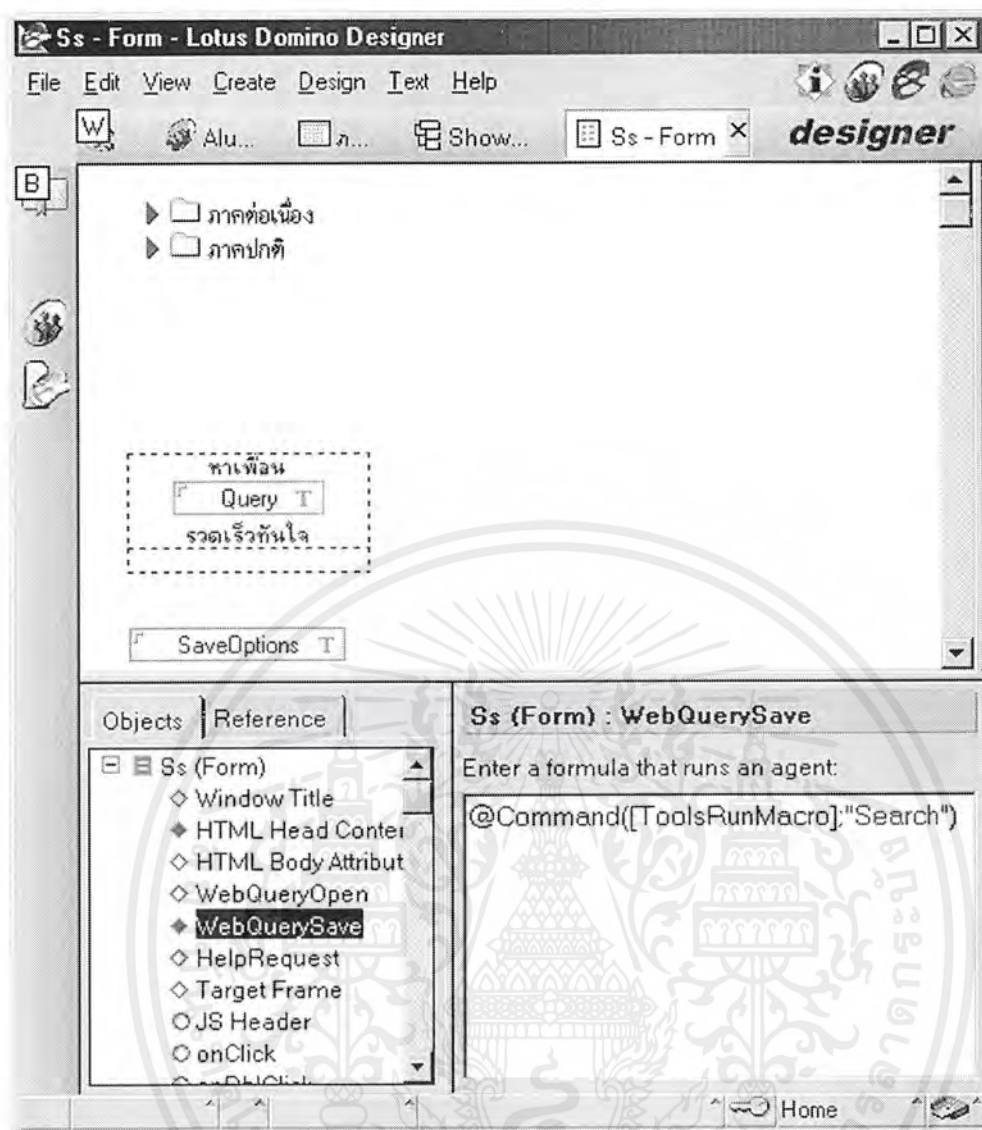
Ss - Form - Lotus Domino Designer

File Edit View Create Design Text Help

Alu... ภ... Show... Ss - Form × designer

ภาคต่อเนื่อง
ภาคปกติ

หาเพื่อน
Query T
รวดเร็วทันใจ

SaveOptions T

Objects Reference

Ss (Form)
Window Title
HTML Head Conter
HTML Body Attribut
WebQueryOpen
WebQuerySave
HelpRequest
Target Frame
JS Header
onClick
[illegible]

Ss (Form) : WebQuerySave

Enter a formula that runs an agent:

@Command([ToolsRunMacro];"Search")

Home